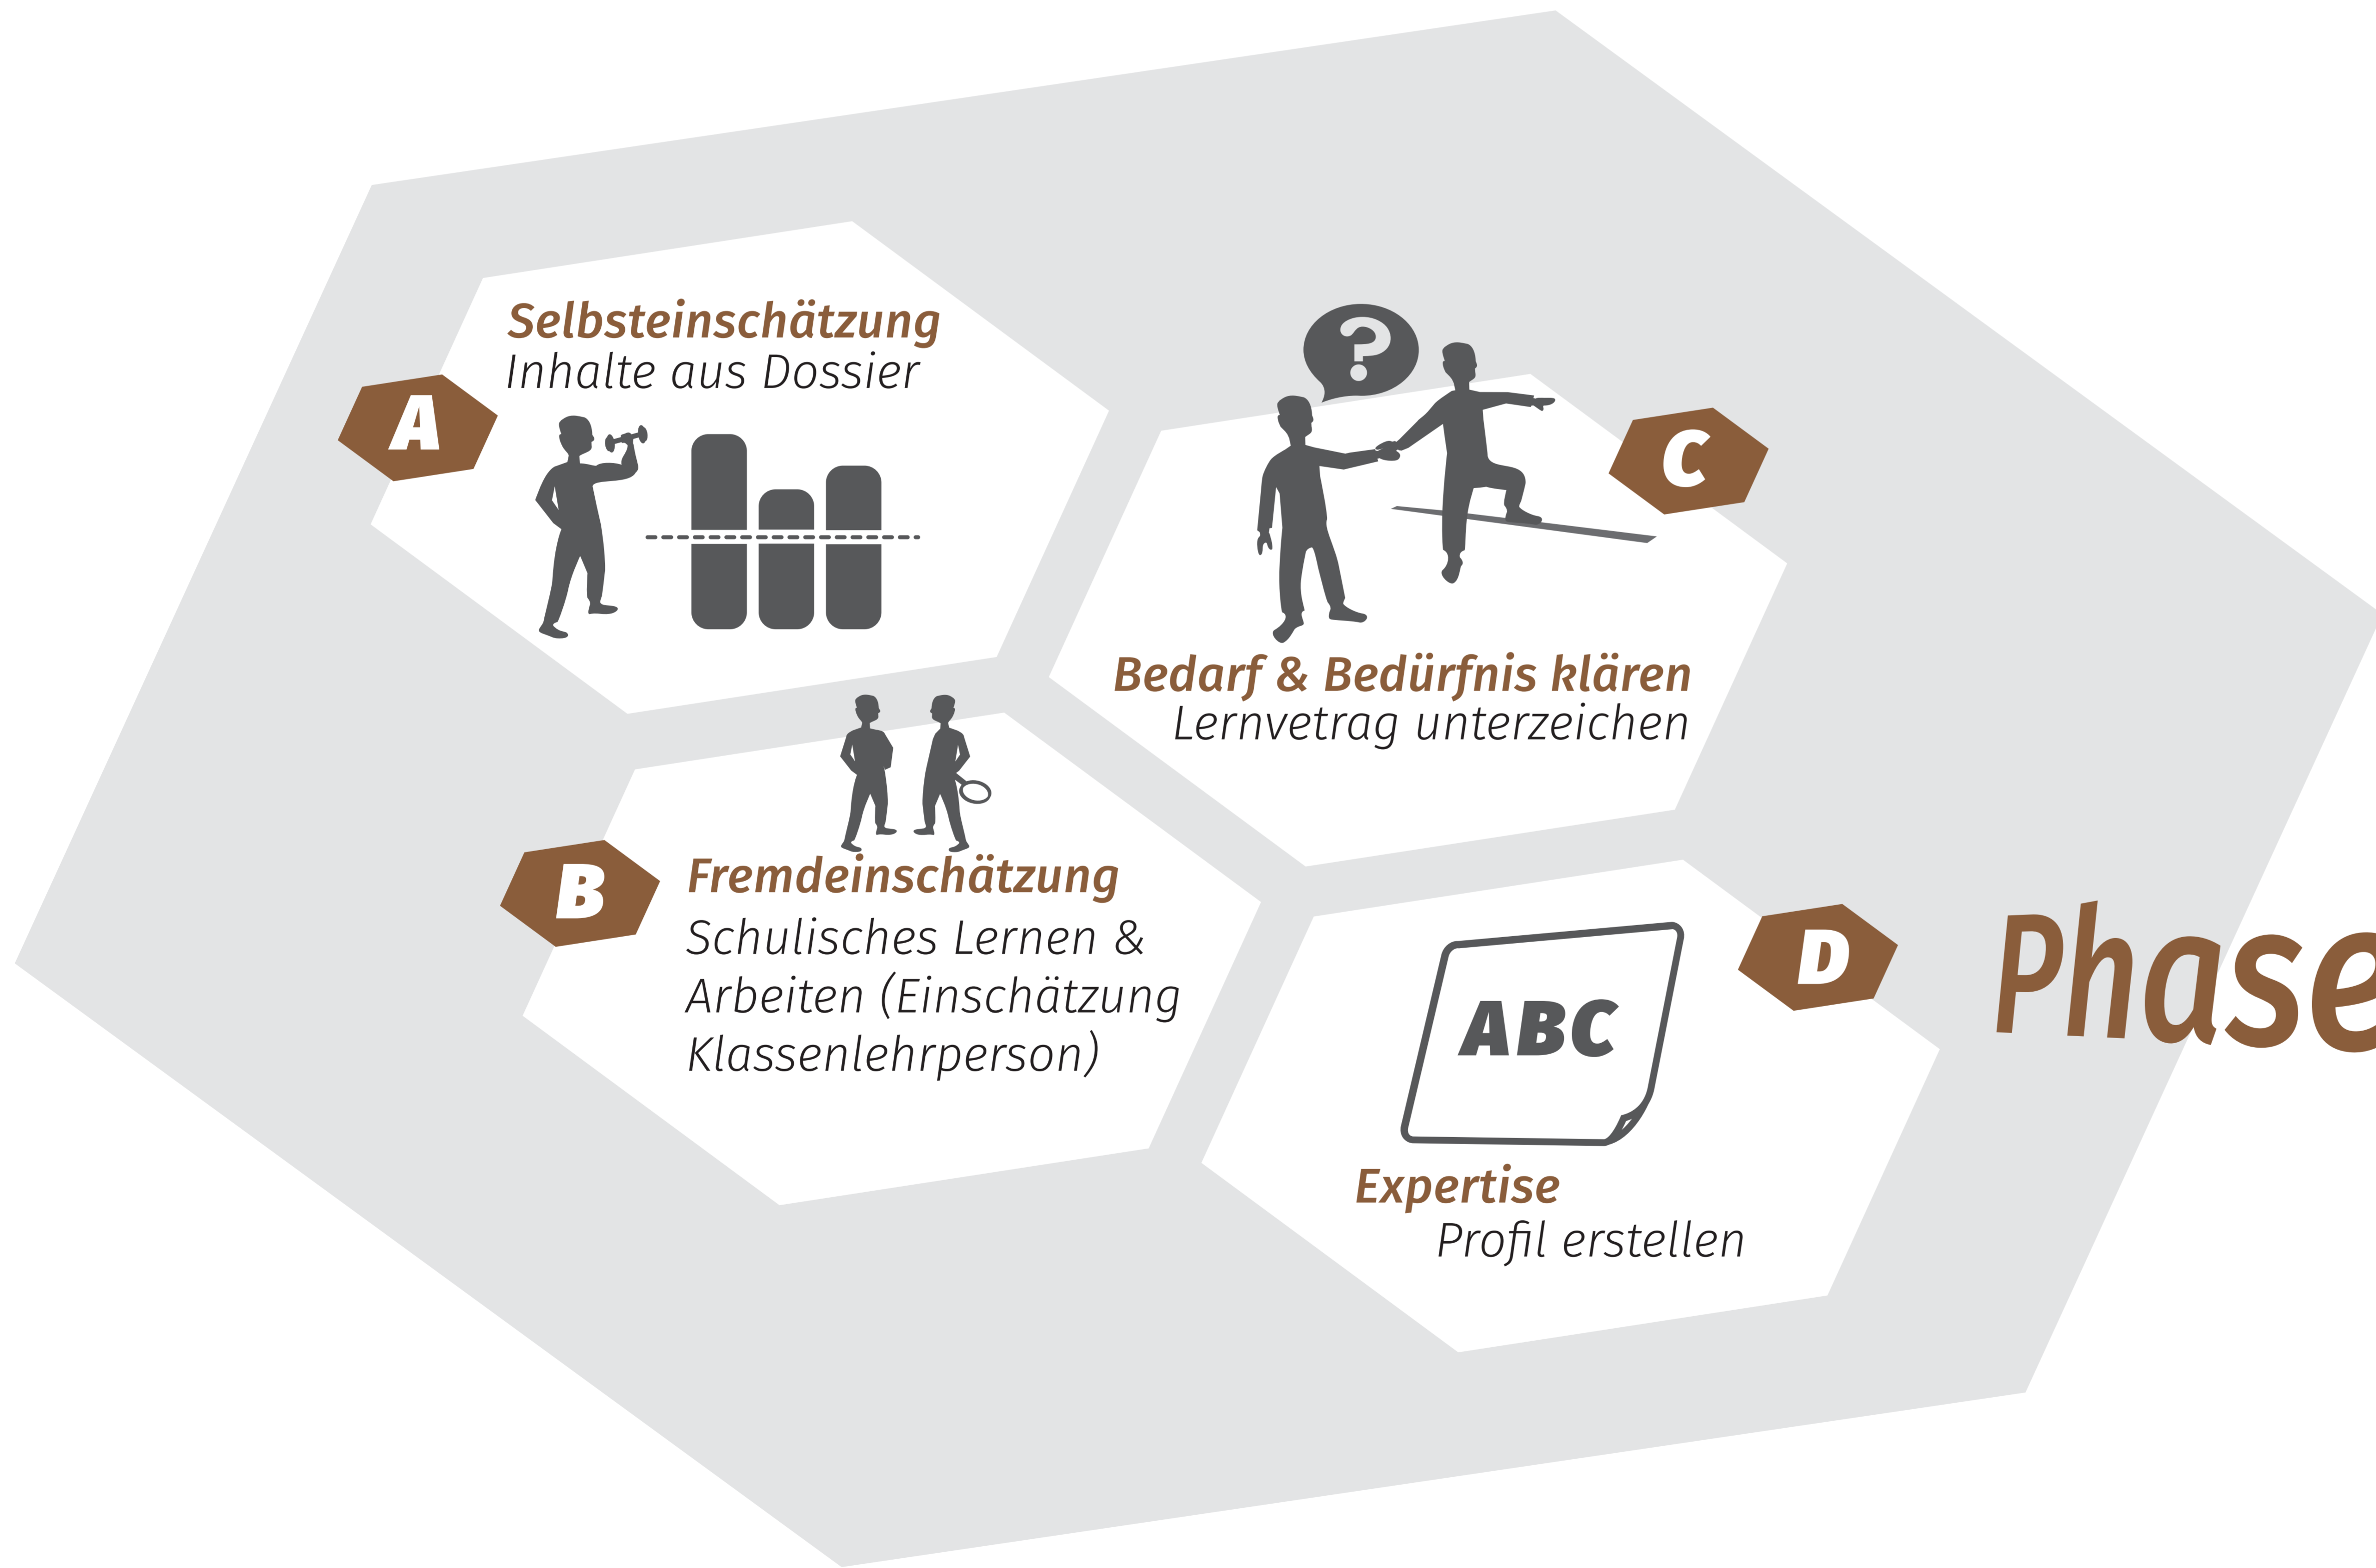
A
Selbsteinschätzung
Inhalte aus Dossier

C
Bedarf & Bedürfnis klären
Lernvetrag unterzeichen

B
Fremdeinschätzung
Schulisches Lernen & Arbeiten (Einschätzung Klassenlehrperson)

D
ABC
Expertise
Profil erstellen

Phase